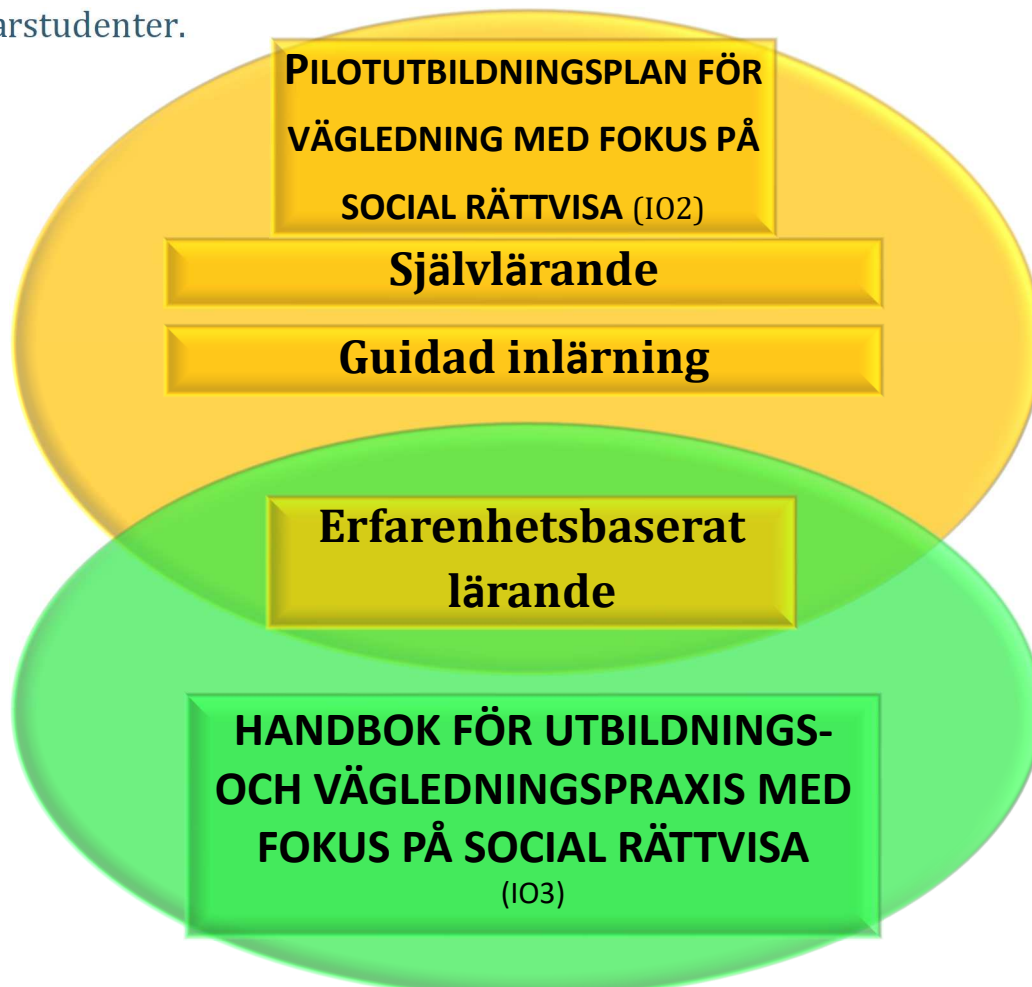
arstudenter.

PILOTUTBILDNINGSPLAN FÖR VÄGLEDNING MED FOKUS PÅ SOCIAL RÄTTVISA (IO2)

Självlärande

Guidad inlärning

Erfarenhetsbaserat lärande

HANDBOK FÖR UTBILDNINGS- OCH VÄGLEDNINGSPRAXIS MED FOKUS PÅ SOCIAL RÄTTVISA (IO3)